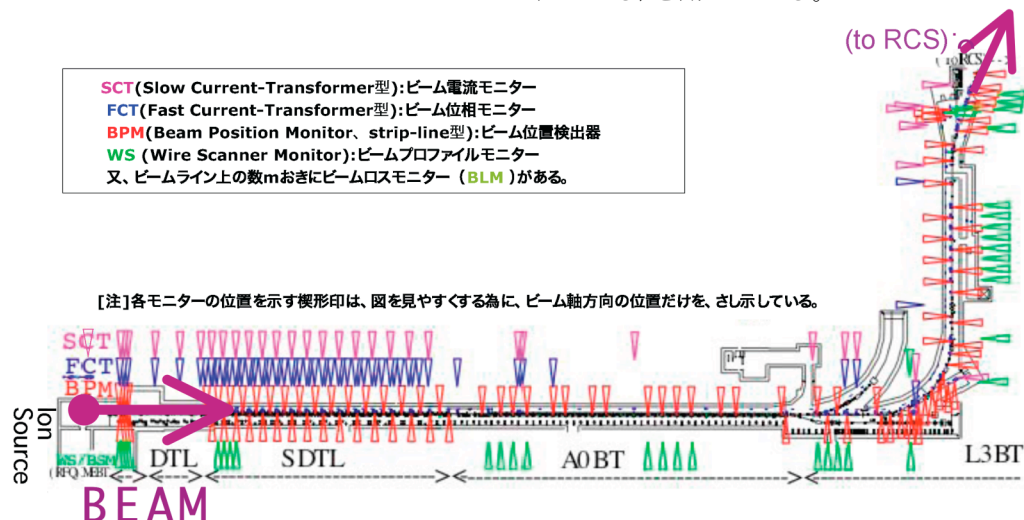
(to RCS)

to RCS

SCT(Slow Current-Transformer型):ビーム電流モニター
FCT(Fast Current-Transformer型):ビーム位相モニター
BPM(Beam Position Monitor、strip-line型):ビーム位置検出器
WS (Wire Scanner Monitor):ビームプロファイルモニター
又、ビームライン上の数mおきにビームロスモニター（BLM）がある。

[注]各モニターの位置を示す楔形印は、図を見やすくする為に、ビーム軸方向の位置だけを、さし示している。

SCT
FCT
BPM

Ion Source

WS/BSM
RFQ MEBT
DTL
SDTL
A0BT
L3BT

BEAM